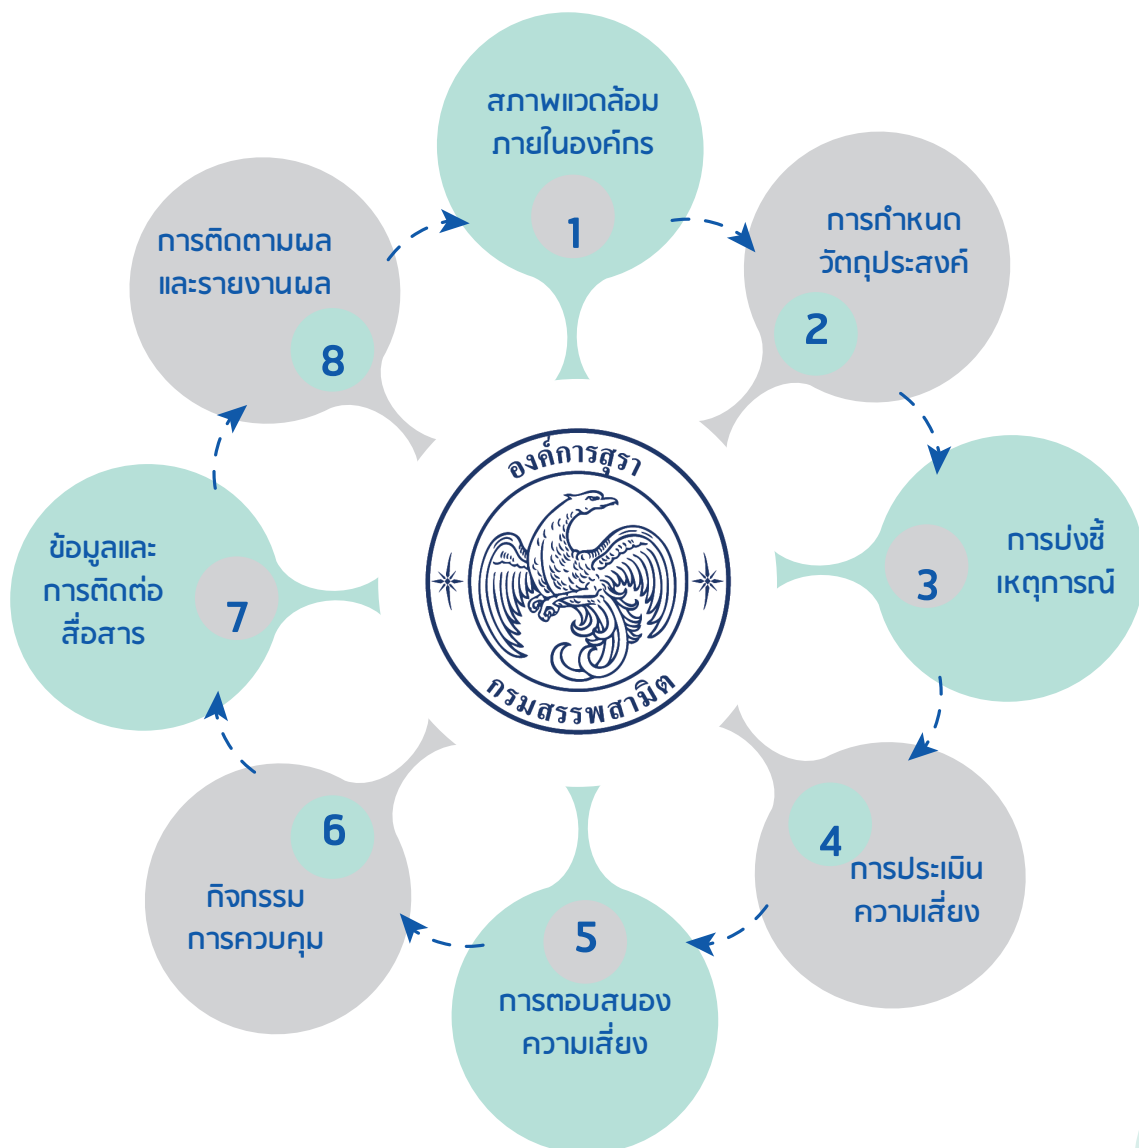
สภาพแวดล้อม
ภายในองค์กร
1

การกำหนด
วัตถุประสงค์
2

การบ่งชี้
เหตุการณ์
3

4
การประเมิน
ความเสี่ยง

5
การตอบสนอง
ความเสี่ยง

6
กิจกรรม
การควบคุม

ข้อมูลและ
การติดต่อ
สื่อสาร
7

การติดตามผล
และรายงานผล
8

องค์การสุรา
กรมสรรพสามิต